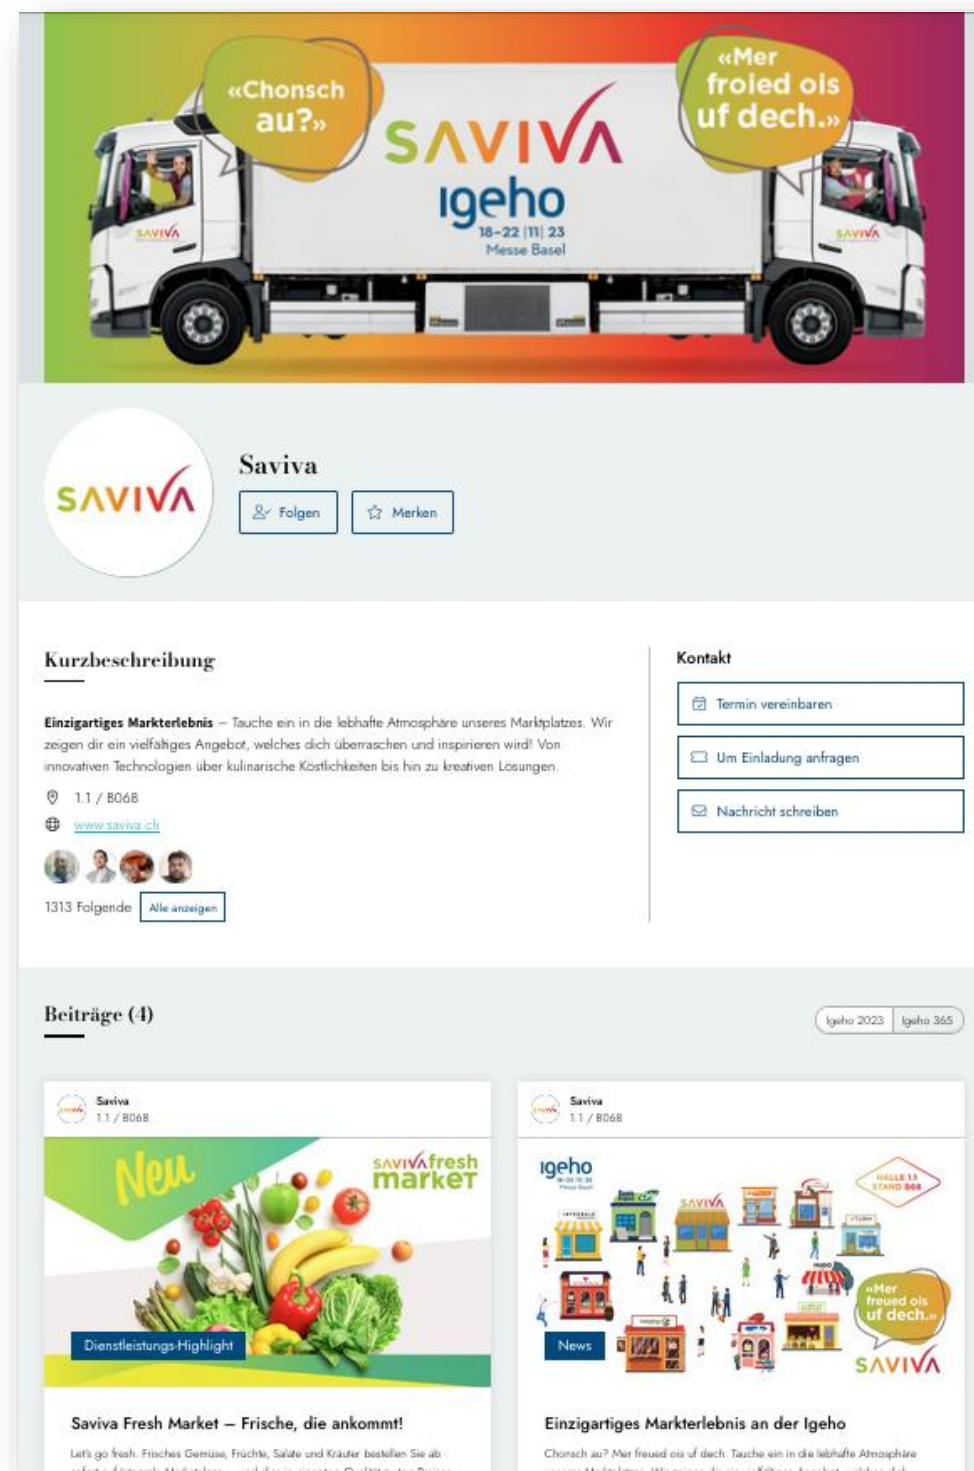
«Chonsch au?»

SAVIVA

igeho
18–22 |11| 23
Messe Basel

«Mer froied ois uf dech.»

SAVIVA

SAVIVA

SAVIVA

Saviva

Folgen

Merken

Kurzbeschreibung

Einzigartiges Markterlebnis – Tauche ein in die lebhafte Atmosphäre unseres Marktplatzes. Wir zeigen dir ein vielfältiges Angebot, welches dich überraschen und inspirieren wird! Von innovativen Technologien über kulinarische Köstlichkeiten bis hin zu kreativen Lösungen.

1.1 / B068

www.saviva.ch

1313 Folgende Alle anzeigen

Kontakt

Termin vereinbaren

Um Einladung anfragen

Nachricht schreiben

Beiträge (4)

Igeho 2023 | Igeho 365

Saviva
1.1 / B068

Neu

SAVIVA fresh market

Dienstleistungs-Highlight

Saviva Fresh Market – Frische, die ankommt!

Let's go fresh. Frisches Gemüse, Früchte, Salate und Kräuter bestellen Sie ab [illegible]

Saviva
1.1 / B068

igeho

HALLE 1.1 STAND B68

SAVIVA

«Mer freued ois uf dech.»

SAVIVA

News

Einzigartiges Markterlebnis an der Igeho

Chonsch au? Mer freued ois uf dech. Tauche ein in die lebhafte Atmosphäre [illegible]